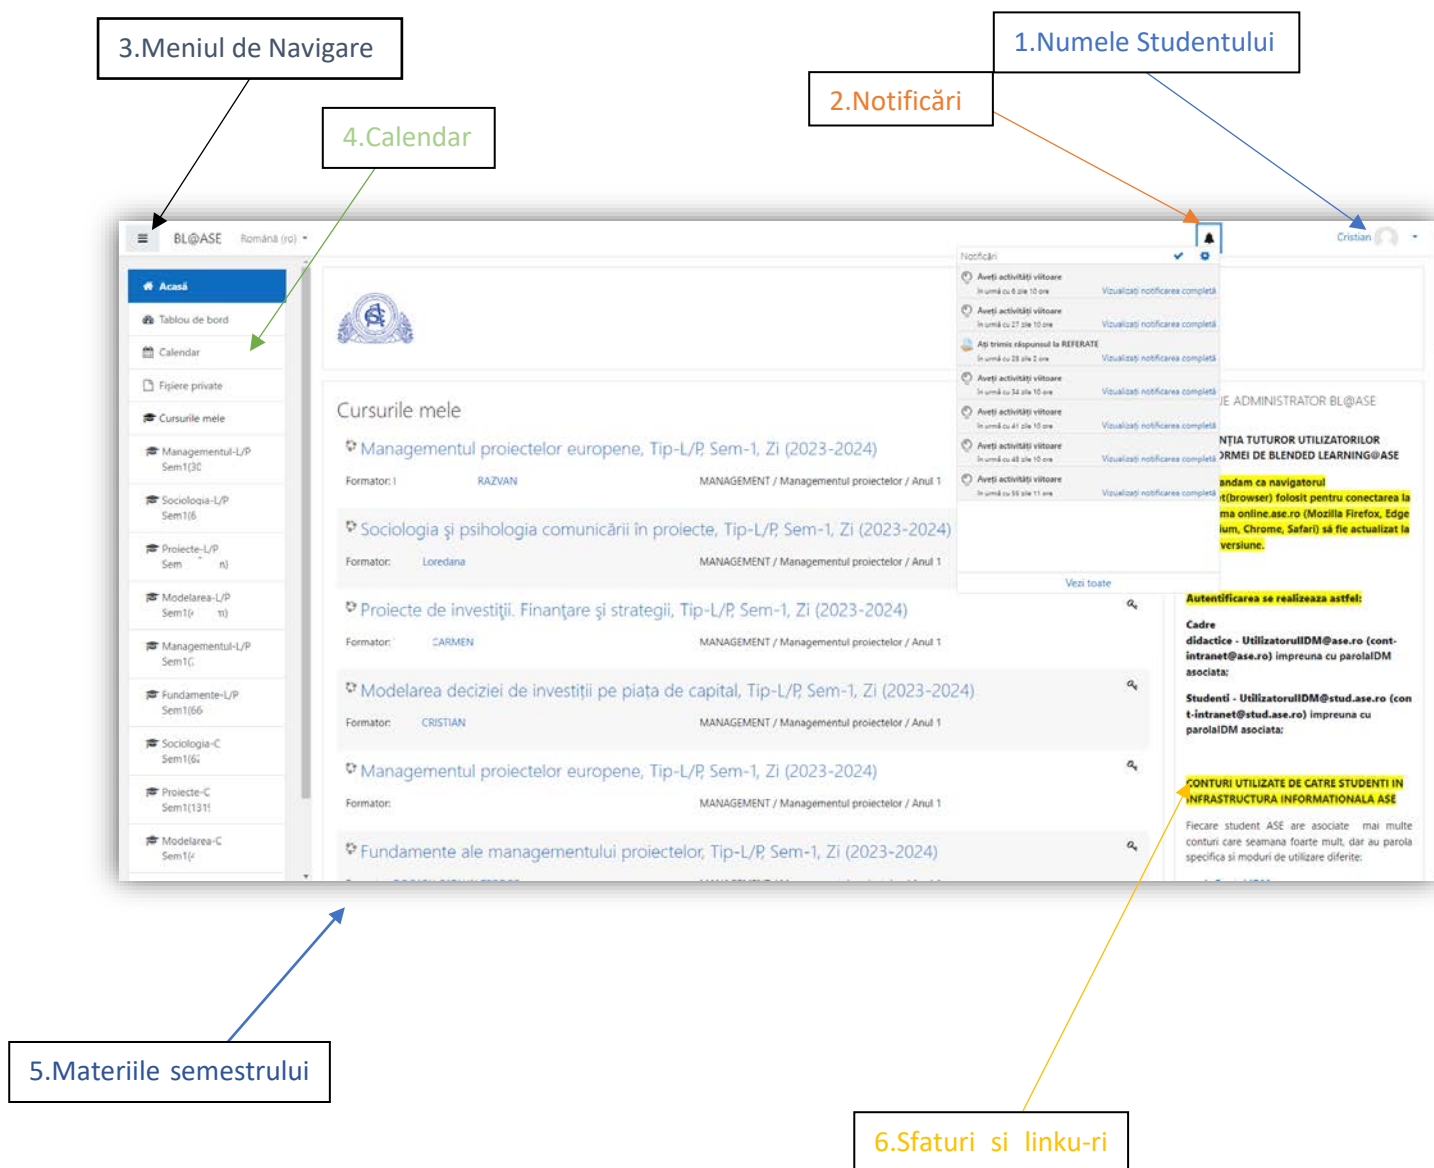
3.Meniul de Navigare

1.Numele Studentului

2.Notificări

4.Calendar

BL@ASE Română (ro)

Cristian

Acasă
Tablou de bord
Calendar
Fișiere private
Cursurile mele
Managementul-L/P Sem1(3(
Sociologia-L/P Sem1(6
Proiecte-L/P Sem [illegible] n)
Modelarea-L/P Sem1( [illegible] n)
Managementul-L/P Sem1(
Fundamente-L/P Sem1(66
Sociologia-C Sem1(6
Proiecte-C Sem1(131
Modelarea-C Sem1(

Notificări
Aveți activități viitoare
în urmă cu 6 zile 10 ore
Vizualizați notificarea completă
Aveți activități viitoare
în urmă cu 27 zile 10 ore
Vizualizați notificarea completă
Ați trimis răspunsul la REFERATE
în urmă cu 28 zile 2 ore
Vizualizați notificarea completă
Aveți activități viitoare
în urmă cu 34 zile 10 ore
Vizualizați notificarea completă
Aveți activități viitoare
în urmă cu 41 zile 10 ore
Vizualizați notificarea completă
Aveți activități viitoare
în urmă cu 48 zile 10 ore
Vizualizați notificarea completă
Aveți activități viitoare
în urmă cu 55 zile 11 ore
Vizualizați notificarea completă
Vezi toate

Cursurile mele

Managementul proiectelor europene, Tip-L/P, Sem-1, Zi (2023-2024)
Formator: I RAZVAN MANAGEMENT / Managementul proiectelor / Anul 1

Sociologia și psihologia comunicării în proiecte, Tip-L/P, Sem-1, Zi (2023-2024)
Formator: Loredana MANAGEMENT / Managementul proiectelor / Anul 1

Proiecte de investiții. Finanțare și strategii, Tip-L/P, Sem-1, Zi (2023-2024)
Formator: CARMEN MANAGEMENT / Managementul proiectelor / Anul 1

Modelarea deciziei de investiții pe piața de capital, Tip-L/P, Sem-1, Zi (2023-2024)
Formator: CRISTIAN MANAGEMENT / Managementul proiectelor / Anul 1

Managementul proiectelor europene, Tip-L/P, Sem-1, Zi (2023-2024)
Formator: MANAGEMENT / Managementul proiectelor / Anul 1

Fundamente ale managementului proiectelor, Tip-L/P, Sem-1, Zi (2023-2024)

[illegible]E ADMINISTRATOR BL@ASE
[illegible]NȚIA TUTUROR UTILIZATORILOR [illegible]RMEI DE BLENDED LEARNING@ASE
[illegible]andam ca navigatorul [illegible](browser) folosit pentru conectarea la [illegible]ma online.ase.ro (Mozilla Firefox, Edge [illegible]ium, Chrome, Safari) să fie actualizat la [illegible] versiune.

Autentificarea se realizeaza astfel:
Cadre didactice - UtilizatorulIDM@ase.ro (cont-intranet@ase.ro) impreuna cu parolaIDM asociata;
Studenti - UtilizatorulIDM@stud.ase.ro (cont-intranet@stud.ase.ro) impreuna cu parolaIDM asociata;

CONTURI UTILIZATE DE CATRE STUDENTI IN INFRASTRUCTURA INFORMATIONALA ASE
Fiecare student ASE are asociate mai multe conturi care seamana foarte mult, dar au parola specifica si moduri de utilizare diferite:

5.Materiile semestrului

6.Sfaturi si linku-ri